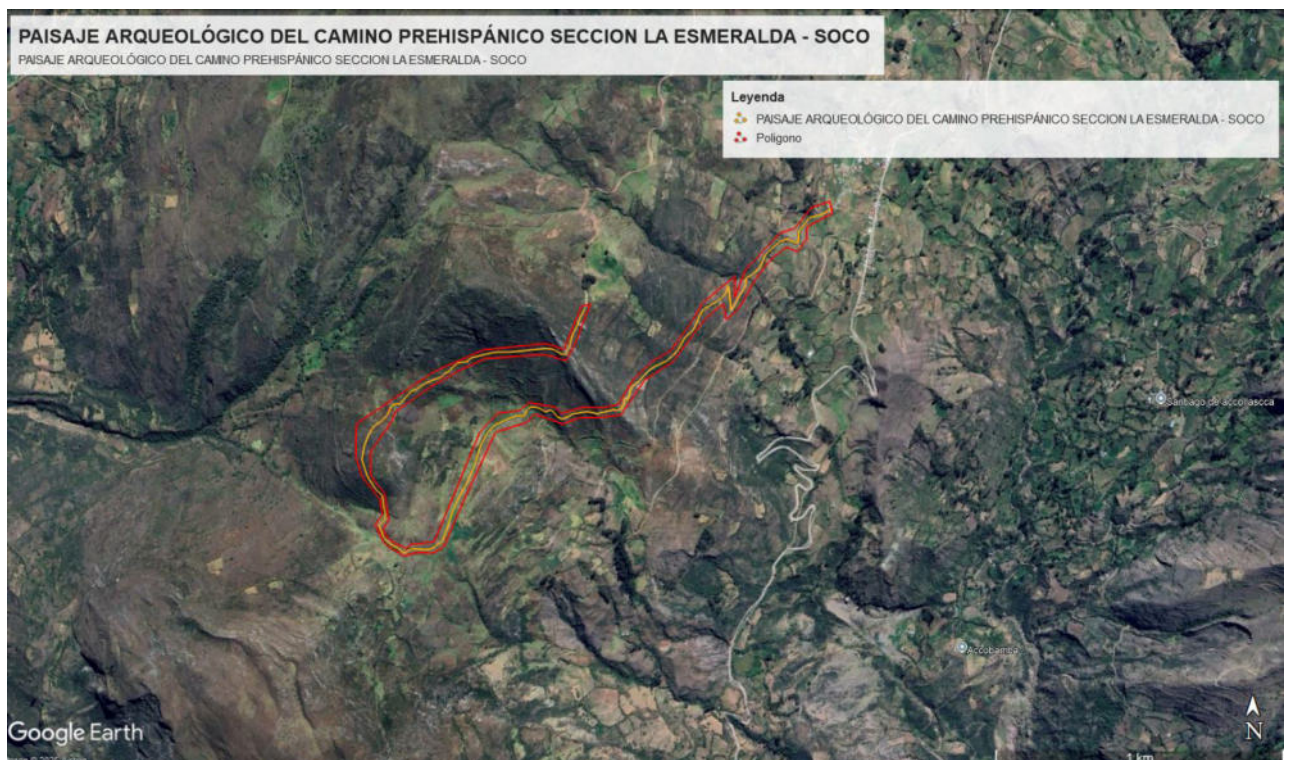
PAISAJE ARQUEOLÓGICO DEL CAMINO PREHISPÁNICO SECCION LA ESMERALDA - SOCO
PAISAJE ARQUEOLÓGICO DEL CAMINO PREHISPÁNICO SECCION LA ESMERALDA - SOCO

Leyenda
PAISAJE ARQUEOLÓGICO DEL CAMINO PREHISPÁNICO SECCION LA ESMERALDA - SOCO
Poligono

Santiago de Accomarca

Accobamba

Google Earth

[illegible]

1 km

N